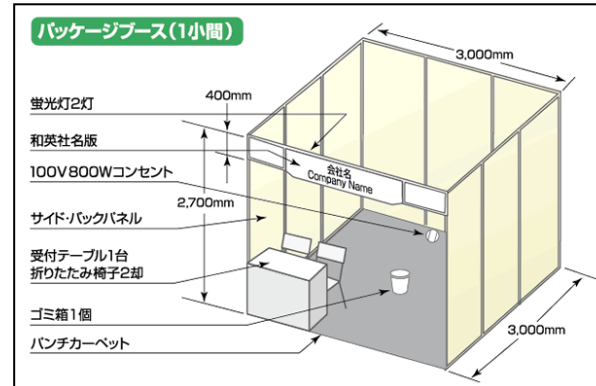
パッケージブース(1小間)

3,000mm

蛍光灯2灯

400mm

和英社名版

100V800Wコンセント

会社名
Company Name

サイド・バックパネル

2,700mm

受付テーブル1台
折りたたみ椅子2却

ゴミ箱1個

パンチカーペット

3,000mm